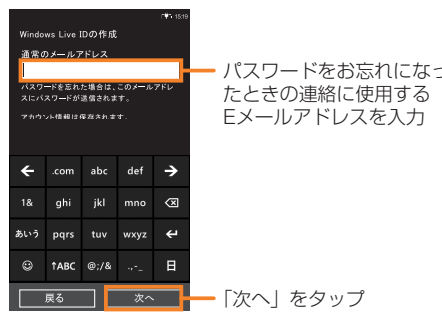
15:19

Windows Live IDの作成

通常のメールアドレス

パスワードを忘れた場合は、このメールアドレスにパスワードが送信されます。

アカウント情報は保存されます。

←
.com
abc
def
→
1&
ghi
jkl
mno
⌫
あいう
pqrs
tuv
wxyz
↵
☺
↑ABC
@:/&
.,-_
日

戻る
次へ

パスワードをお忘れになったときの連絡に使用するEメールアドレスを入力

「次へ」をタップ